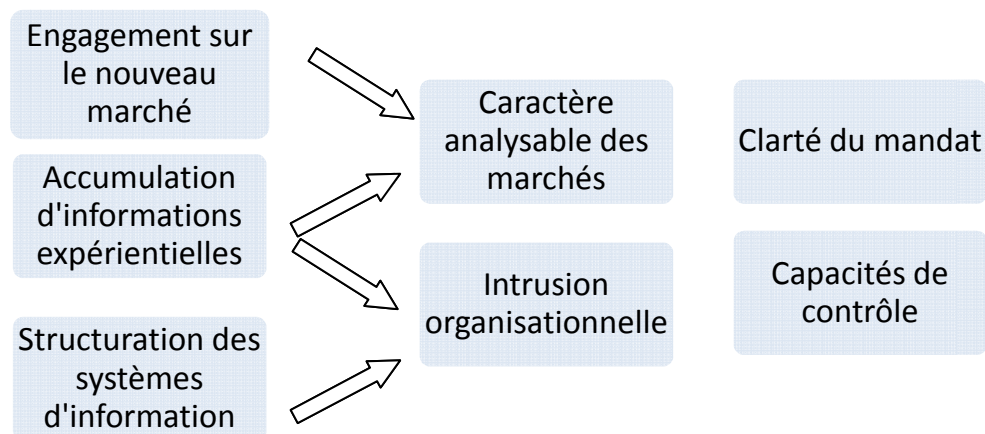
Engagement sur le nouveau marché

Accumulation d'informations expérientielles

Structuration des systèmes d'information

Caractère analysable des marchés

Intrusion organisationnelle

Clarté du mandat

Capacités de contrôle